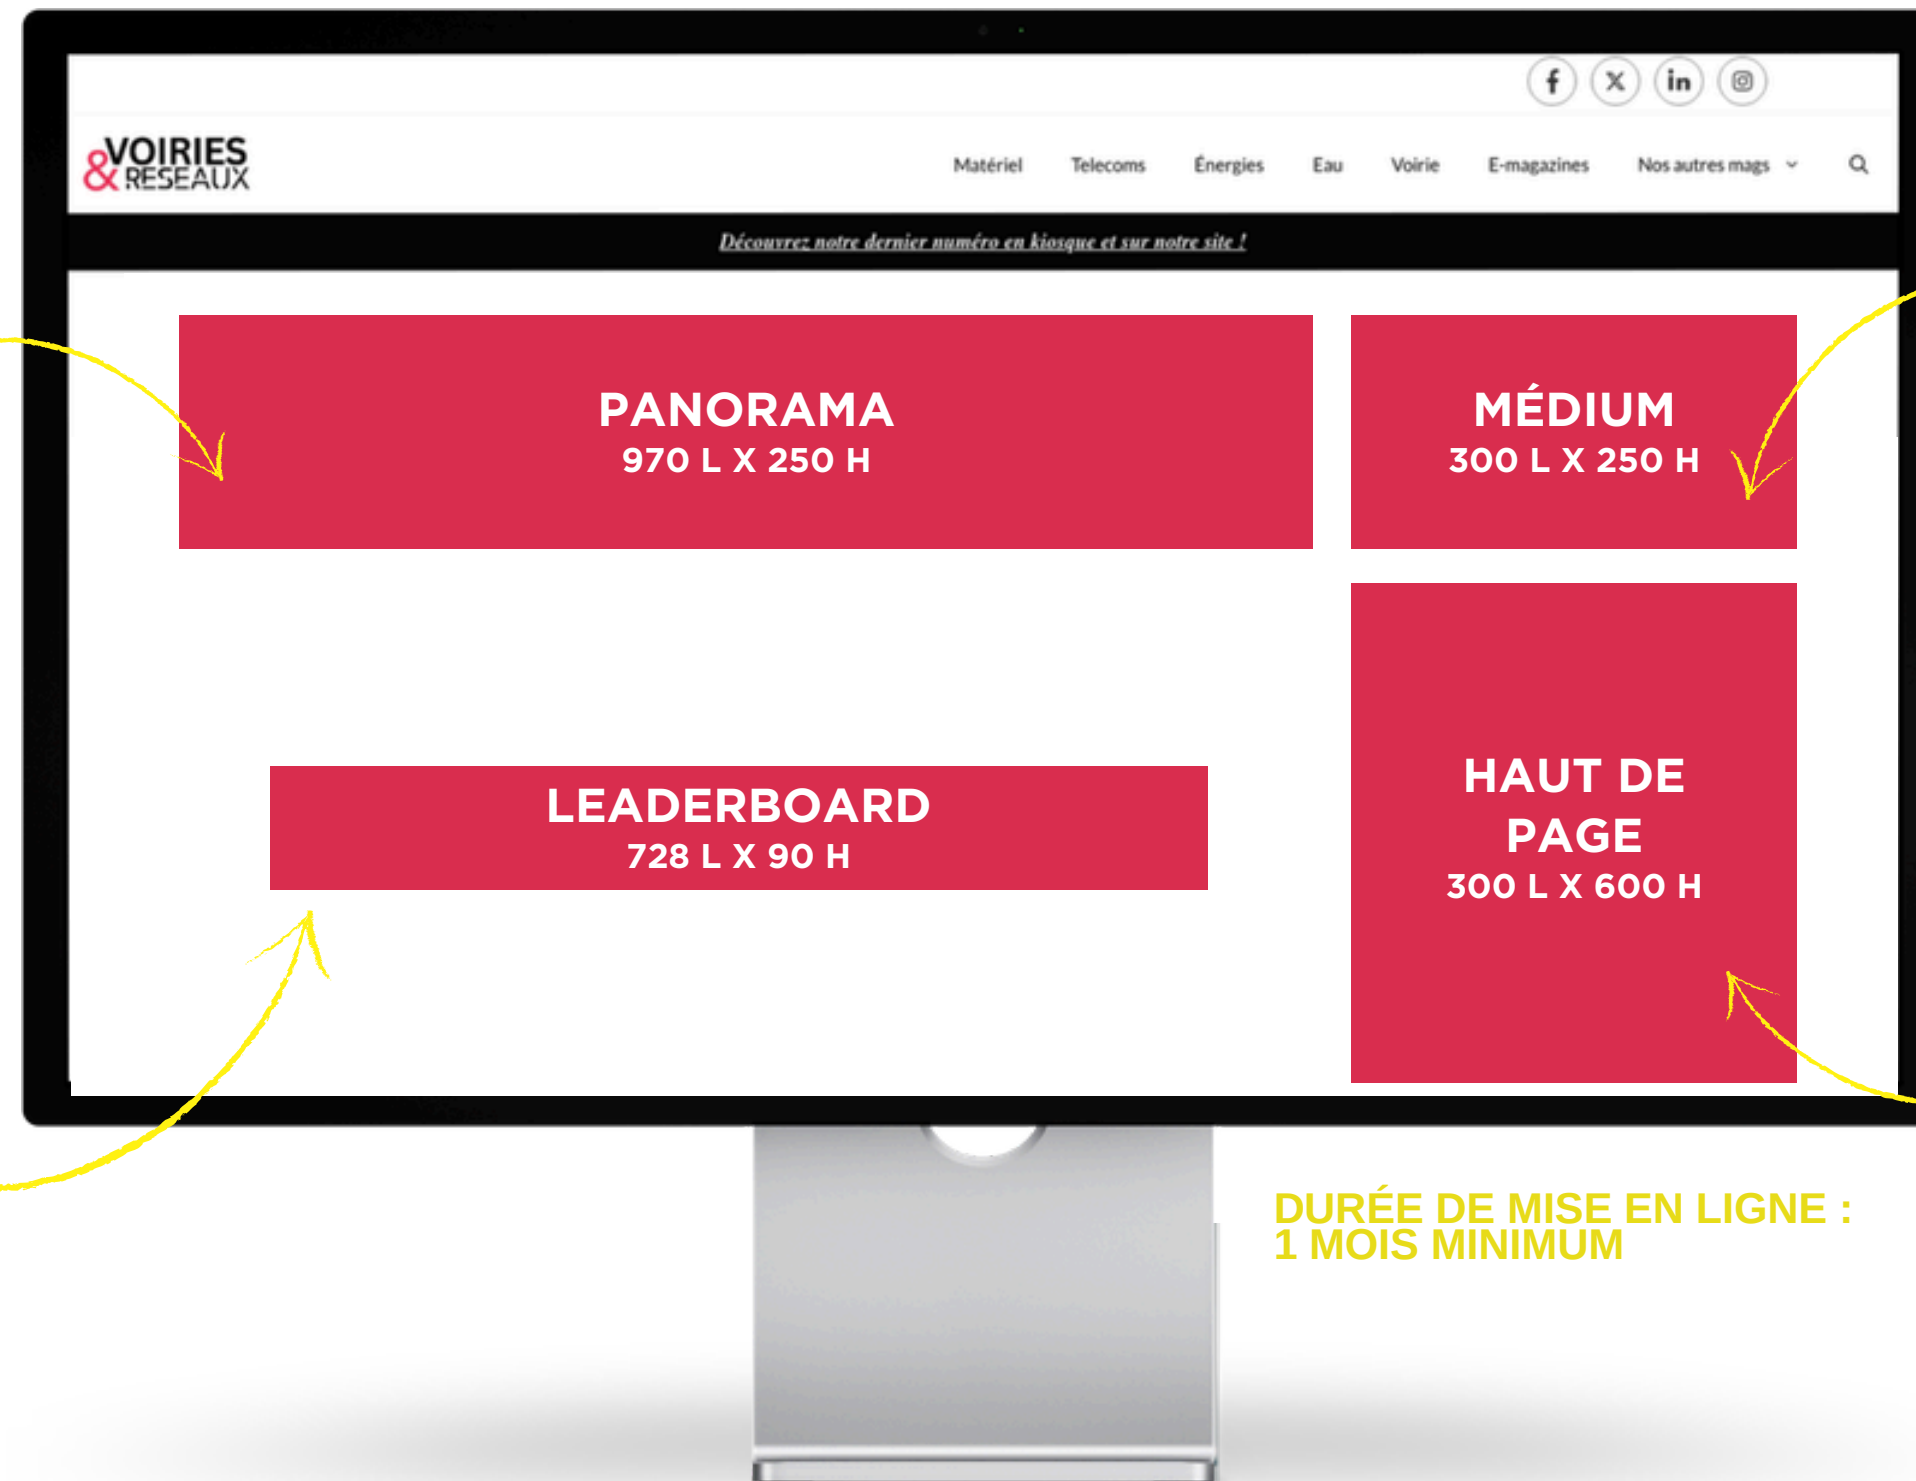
&VOIRIES RESEAUX

Matériel Telecoms Énergies Eau Voirie E-magazines Nos autres mags

Découvrez notre dernier numéro en kiosque et sur notre site !

PANORAMA
970 L X 250 H

MÉDIUM
300 L X 250 H

LEADERBOARD
728 L X 90 H

HAUT DE PAGE
300 L X 600 H

DURÉE DE MISE EN LIGNE : 1 MOIS MINIMUM